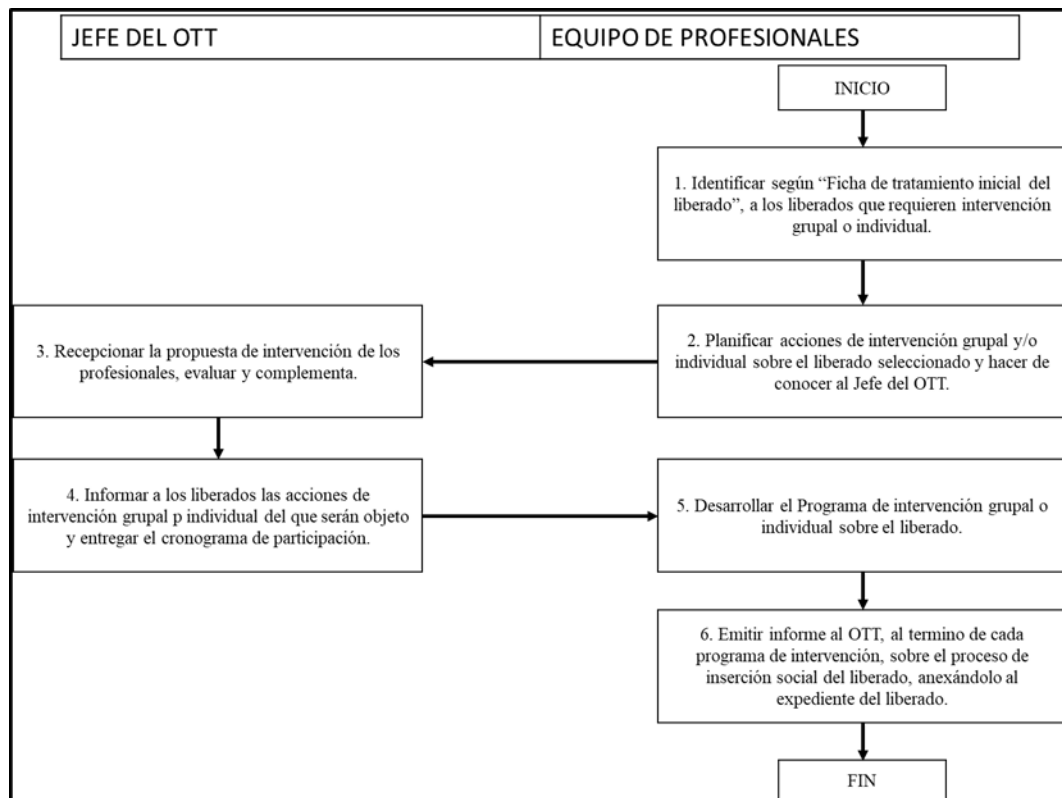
| JEFE DEL OTT | EQUIPO DE PROFESIONALES |
|---|---|

INICIO

1. Identificar según “Ficha de tratamiento inicial del liberado”, a los liberados que requieren intervención grupal o individual.

2. Planificar acciones de intervención grupal y/o individual sobre el liberado seleccionado y hacer de conocer al Jefe del OTT.

3. Recepcionar la propuesta de intervención de los profesionales, evaluar y complementa.

4. Informar a los liberados las acciones de intervención grupal p individual del que serán objeto y entregar el cronograma de participación.

5. Desarrollar el Programa de intervención grupal o individual sobre el liberado.

6. Emitir informe al OTT, al termino de cada programa de intervención, sobre el proceso de inserción social del liberado, anexándolo al expediente del liberado.

FIN